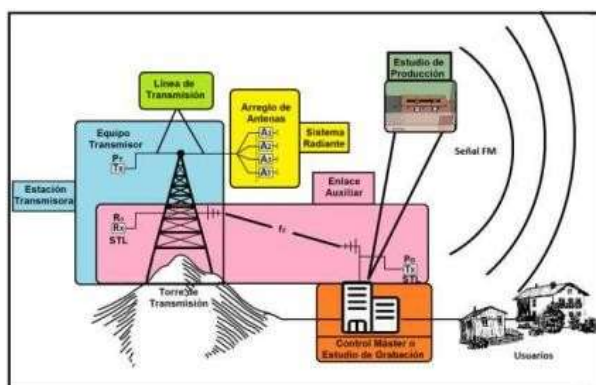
Línea de Transmisión

Arreglo de Antenas

$A_1$
$A_2$
$A_3$
$A_4$

Sistema Radiante

Estudio de Producción

Equipo Transmisor

$P_T$
$T_X$

Estación Transmisora

Señal FM

Enlace Auxiliar

$R_X$
$R_X$
STL

$f_E$

$P_E$
$T_X$
STL

Torre de Transmisión

Control Máster o Estudio de Grabación

Usuarios